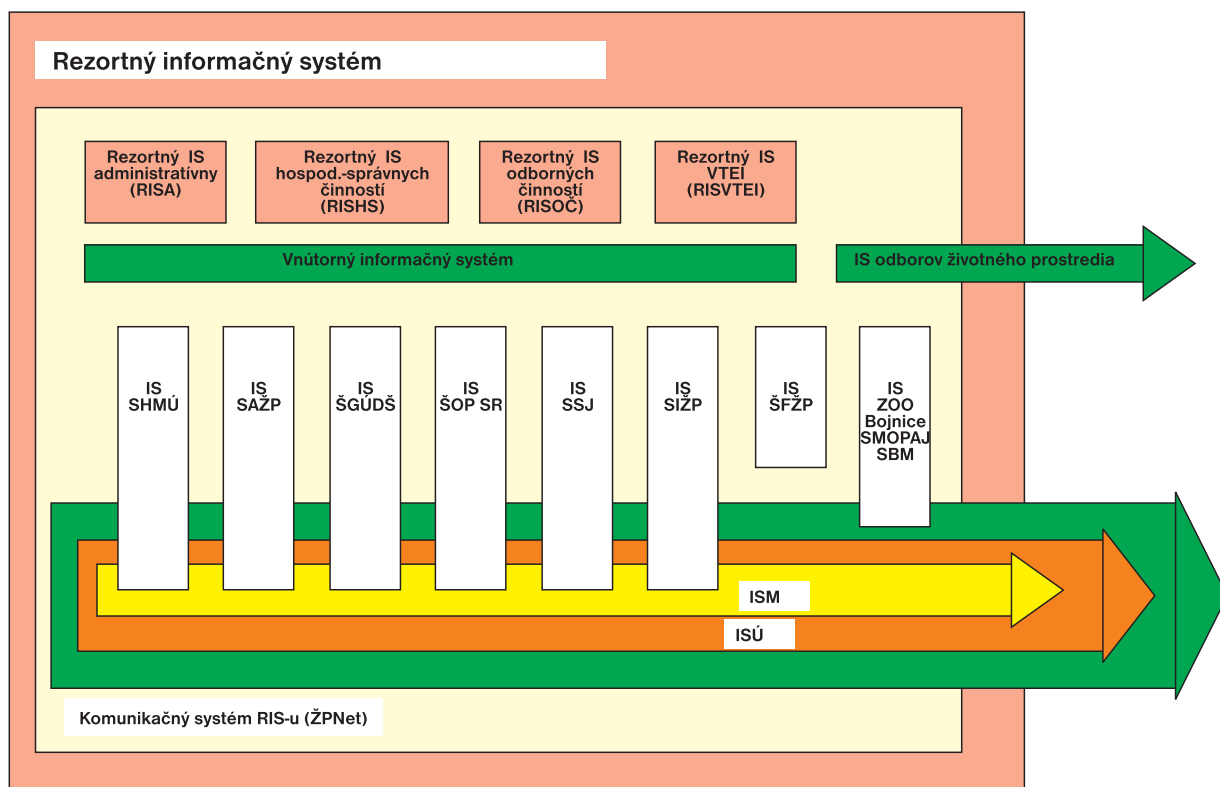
Rezortný informačný systém

Rezortný IS administratívny (RISA)

Rezortný IS hospod.-správnych činností (RISHS)

Rezortný IS odborných činností (RISOČ)

Rezortný IS VTEI (RISVTEI)

Vnútorný informačný systém

IS odborov životného prostredia

IS SHMÚ

IS SAŽP

IS ŠGÚDŠ

IS ŠOP SR

IS SSJ

IS SIŽP

IS ŠFŽP

IS ZOO Bojnice SMOPAJ SBM

ISM

ISÚ

Komunikačný systém RIS-u (ŽPNet)